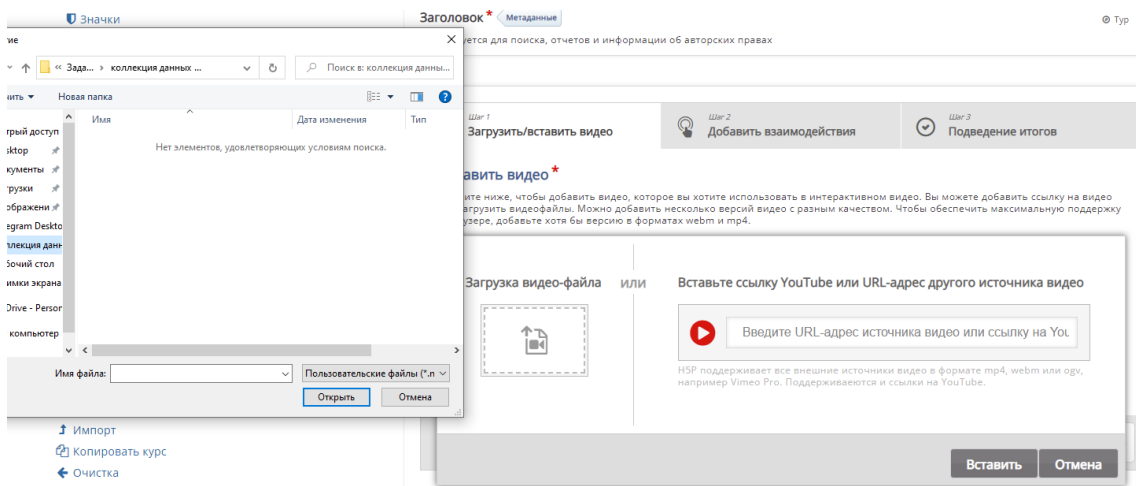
Значки
Заголовок * Метаданные
Тур
уется для поиска, отчетов и информации об авторских правах

ие
×
« Зада... › коллекция данных ...
Поиск в: коллекция данны...
ить ▾
Новая папка
?
трый доступ
Имя
Дата изменения
Тип
sktop
Нет элементов, удовлетворяющих условиям поиска.
кументы
грузки
ображени
egram Deskto
ллекция данн
бочий стол
имки экрана
Drive - Persor
компьютер
Имя файла:
Пользовательские файлы (*.n
Открыть
Отмена

Шаг 1
Загрузить/вставить видео
Шаг 2
Добавить взаимодействия
Шаг 3
Подведение итогов

авить видео *
ите ниже, чтобы добавить видео, которое вы хотите использовать в интерактивном видео. Вы можете добавить ссылку на видео загрузить видеофайлы. Можно добавить несколько версий видео с разным качеством. Чтобы обеспечить максимальную поддержку узере, добавьте хотя бы версию в форматах webm и mp4.

Загрузка видео-файла
или
Вставьте ссылку YouTube или URL-адрес другого источника видео
Введите URL-адрес источника видео или ссылку на You
H5P поддерживает все внешние источники видео в формате mp4, webm или ogv, например Vimeo Pro. Поддерживаются и ссылки на YouTube.

Импорт
Копировать курс
Очистка
Вставить
Отмена